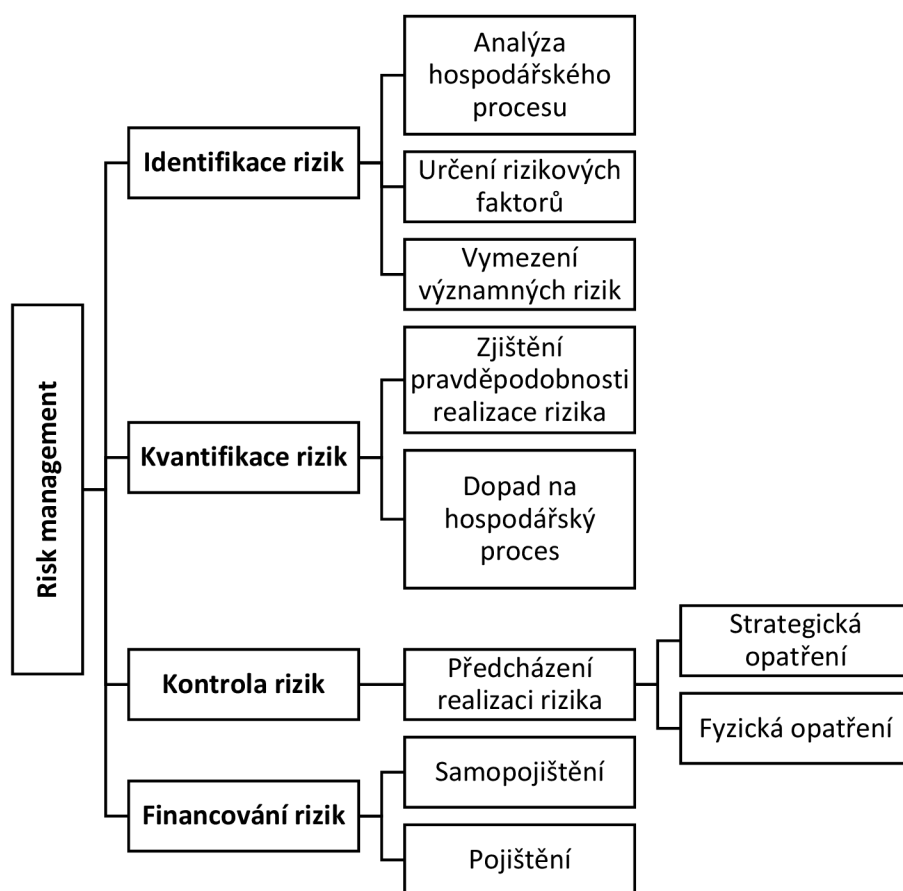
Risk management

Identifikace rizik

Analýza hospodářského procesu

Určení rizikových faktorů

Vymezení významných rizik

Kvantifikace rizik

Zjištění pravděpodobnosti realizace rizika

Dopad na hospodářský proces

Kontrola rizik

Předcházení realizaci rizika

Strategická opatření

Fyzická opatření

Financování rizik

Samopojištění

Pojištění